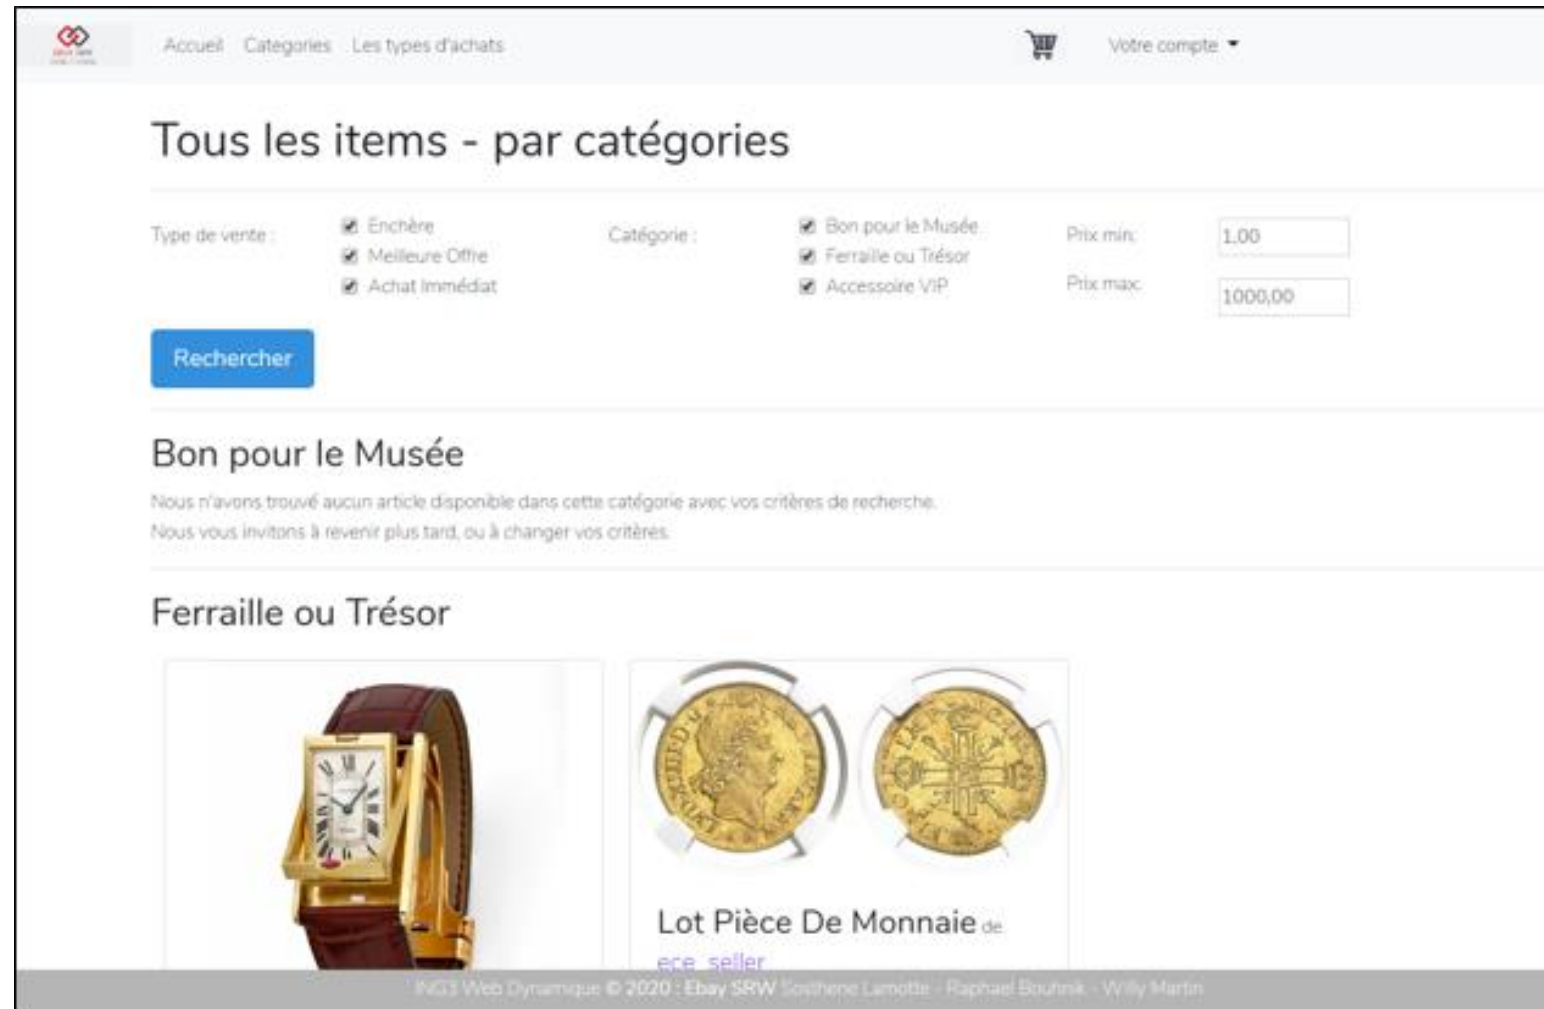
Accueil Categories Les types d'achats

Votre compte

Tous les items - par catégories

Type de vente :
Enchère
Meilleure Offre
Achat Immédiat

Catégorie :
Bon pour le Musée
Ferraille ou Trésor
Accessoire VIP

Prix min: 1,00
Prix max: 1000,00

Rechercher

Bon pour le Musée

Nous n'avons trouvé aucun article disponible dans cette catégorie avec vos critères de recherche.
Nous vous invitons à revenir plus tard, ou à changer vos critères.

Ferraille ou Trésor

Lot Pièce De Monnaie de ece_seller

ING3 Web Dynamique © 2020 : Ebay SRW Sosthene Lamotte - Raphael Bouhnik - Willy Martin